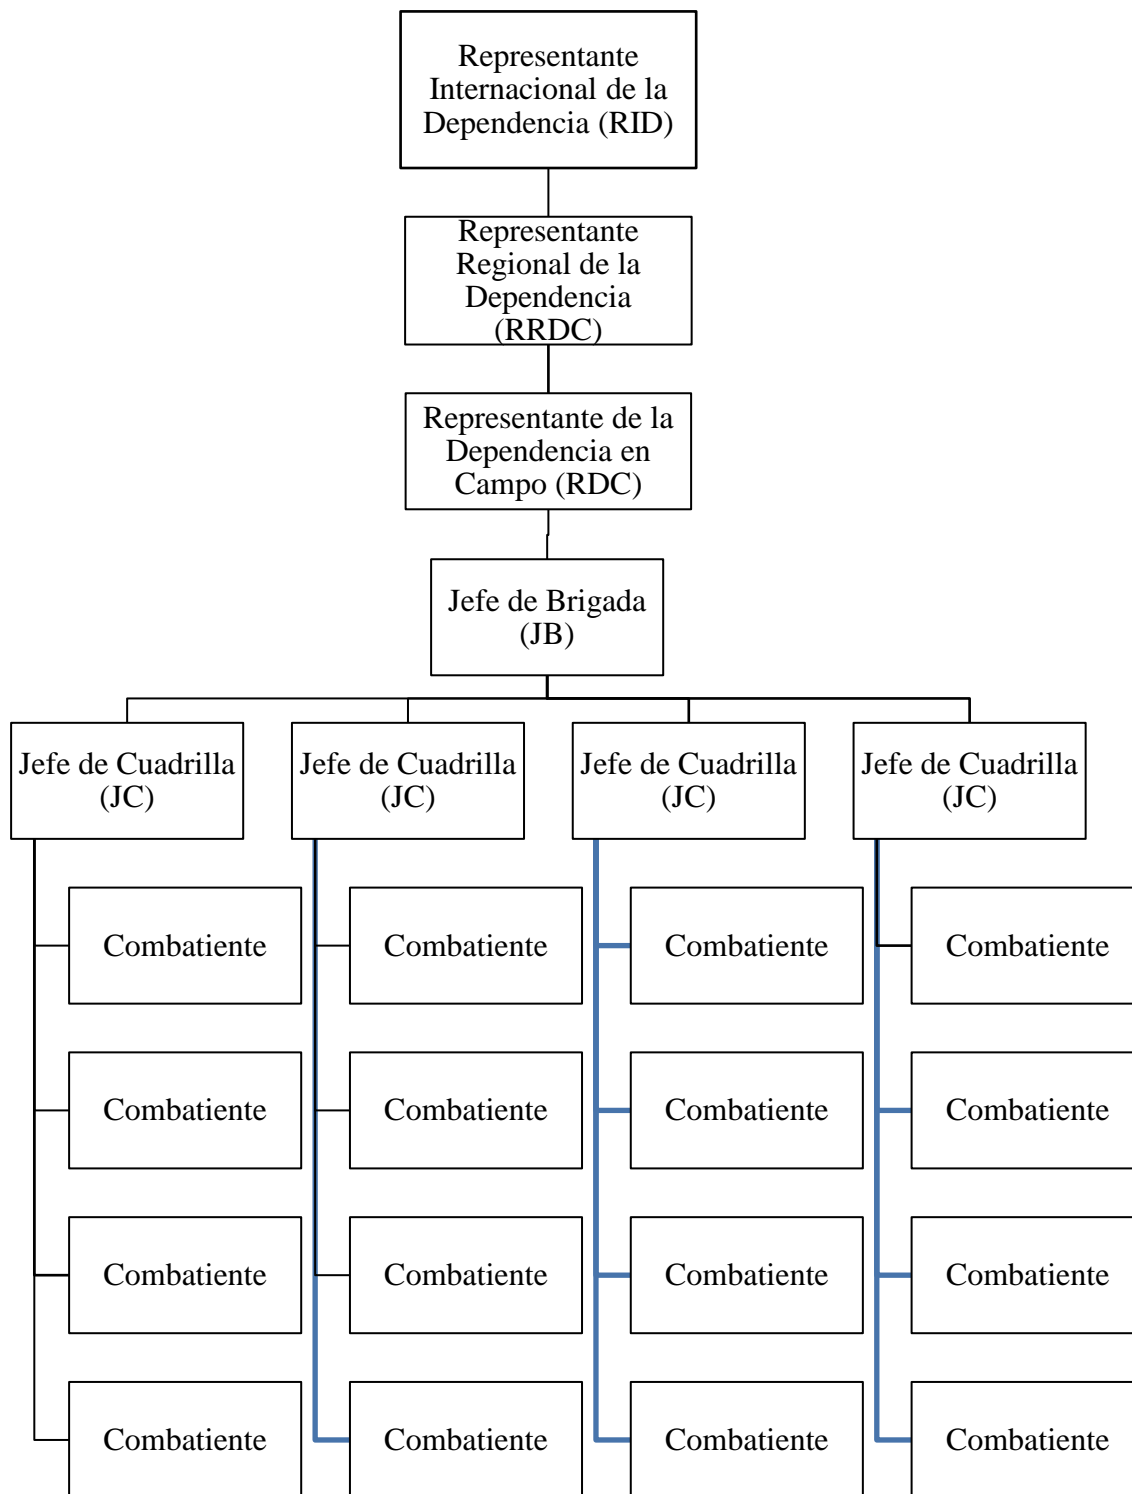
Representante Internacional de la Dependencia (RID)

Representante Regional de la Dependencia (RRDC)

Representante de la Dependencia en Campo (RDC)

Jefe de Brigada (JB)

Jefe de Cuadrilla (JC)

Combatiente

Combatiente

Combatiente

Combatiente

Jefe de Cuadrilla (JC)

Combatiente

Combatiente

Combatiente

Combatiente

Jefe de Cuadrilla (JC)

Combatiente

Combatiente

Combatiente

Combatiente

Jefe de Cuadrilla (JC)

Combatiente

Combatiente

Combatiente

Combatiente